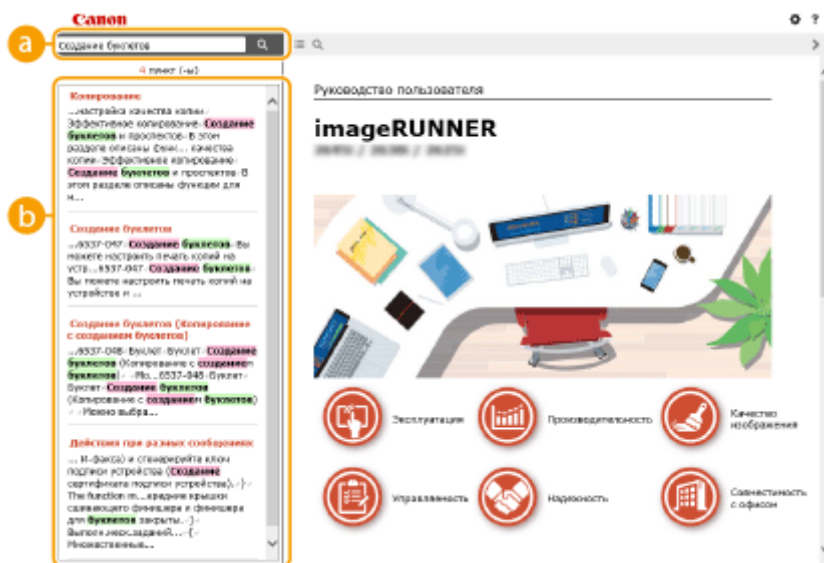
Canon

a

Создание буклетов

4 пункт (-ы)

b

Копирование

...настройка качества копии · Эффективное копирование · Создание буклетов и проспектов · В этом разделе описаны функ... качества копии · Эффективное копирование · Создание буклетов и проспектов · В этом разделе описаны функции для и...

Создание буклетов

...6537-047 · Создание буклетов · Вы можете настроить печать копий на устр...6537-047 · Создание буклетов · Вы можете настроить печать копий на устройстве и ...

Создание буклетов (Копирование с созданием буклетов)

...6537-048 · Буклет · Буклет · Создание буклетов (Копирование с созданием буклетов) · ...6537-048 · Буклет · Буклет · Создание буклетов (Копирование с созданием буклетов) · ...Можно выбра...

Действия при разных сообщениях

... И-факса) и сгенерируйте ключ подписи устройства (Создание сертификата подписи устройства)...· The function m... вредение крышки сшивающего финишера и финишера для буклетов закрыты...· Выполн.нерх.заданий...· Множественные...

Руководство пользователя

imageRUNNER

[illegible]

Эксплуатация

Производительность

Качество изображения

Управляемость

Надежность

Совместимость с офисом